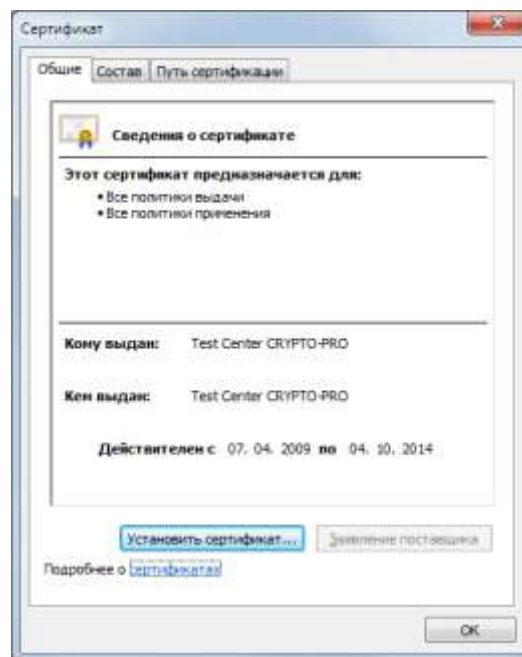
Сертификат

Общие | Состав | Путь сертификации

Сведения о сертификате

Этот сертификат предназначается для:

• Все политики выдачи
• Все политики применения

Кому выдан: Test Center CRYPTO-PRO

Кем выдан: Test Center CRYPTO-PRO

Действителен с 07. 04. 2009 по 04. 10. 2014

Установить сертификат... | Заявление поставщика

Подробнее о сертификатах

OK